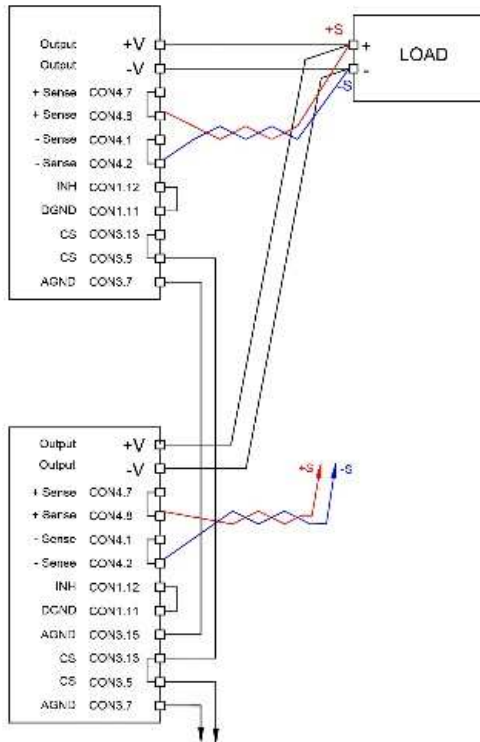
Output +V
Output -V
+ Sense CON4.7
+ Sense CON4.8
- Sense CON4.1
- Sense CON4.2
INH CON1.12
DGND CON1.11
CS CON3.13
CS CON3.5
AGND CON3.7

+S
+
-
-S
LOAD

Output +V
Output -V
+ Sense CON4.7
+ Sense CON4.8
- Sense CON4.1
- Sense CON4.2
INH CON1.12
DGND CON1.11
AGND CON3.15
CS CON3.13
CS CON3.5
AGND CON3.7

+S
-S